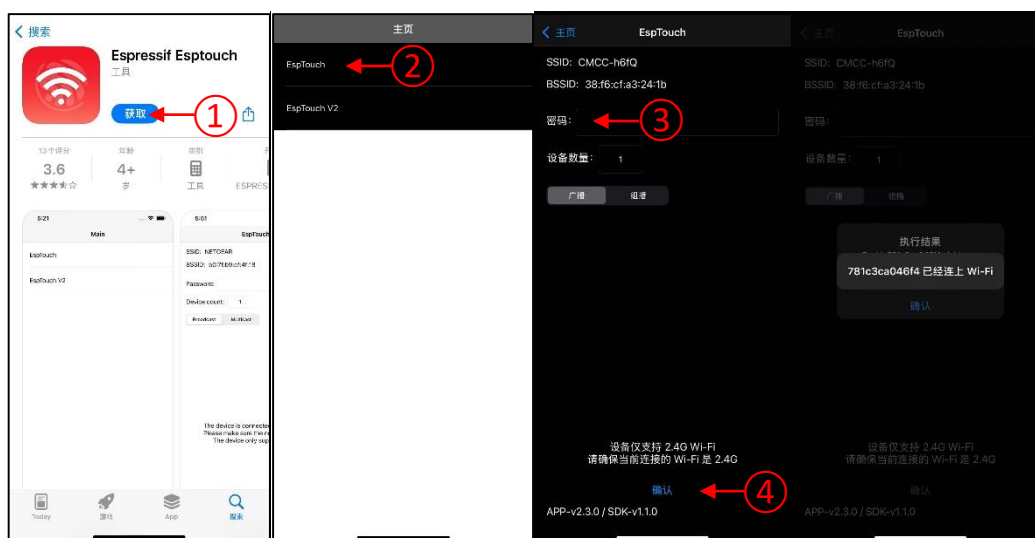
< 搜索

Espressif Esptouch
工具

获取 ①

13个评分
3.6
★★★★☆

年龄
4+
岁

类别
工具

ESPRES

6:21
Main
EspTouch
EspTouch V2

6:01
EspTouch
SSID: NETGEAR
BSSID: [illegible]
Password:
Device count: 1
Broadcast Multicast

The device is connected
Please make sure the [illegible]
The device only sup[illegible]

Today 游戏 App 搜索

主页
EspTouch ②
EspTouch V2

< 主页 EspTouch
SSID: CMCC-h6fQ
BSSID: 38:f6:cf:a3:24:1b
密码: ③
设备数量: 1
广播 组播

设备仅支持 2.4G Wi-Fi
请确保当前连接的 Wi-Fi 是 2.4G

确认 ④

APP-v2.3.0 / SDK-v1.1.0

< 主页 EspTouch
SSID: CMCC-h6fQ
BSSID: 38:f6:cf:a3:24:1b
密码:
设备数量: 1
广播 组播

执行结果
781c3ca046f4 已经连上 Wi-Fi
确认

设备仅支持 2.4G Wi-Fi
请确保当前连接的 Wi-Fi 是 2.4G

确认

APP-v2.3.0 / SDK-v1.1.0